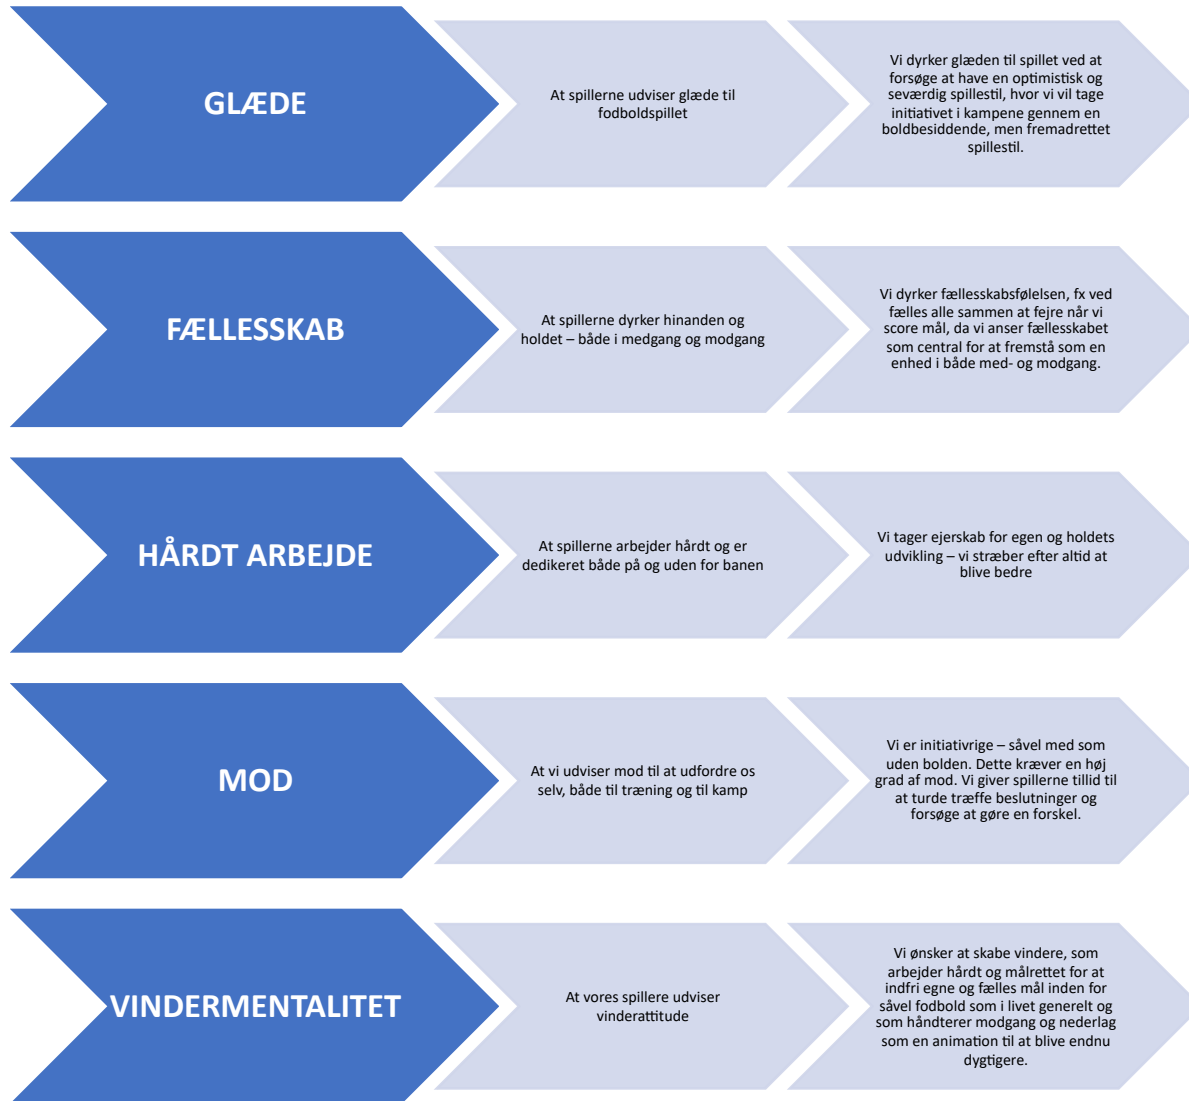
GLÆDE

At spillerne udviser glæde til fodboldspillet

Vi dyrker glæden til spillet ved at forsøge at have en optimistisk og seværdig spillestil, hvor vi vil tage initiativet i kampene gennem en boldbesiddende, men fremadrettet spillestil.

FÆLLESSKAB

At spillerne dyrker hinanden og holdet – både i medgang og modgang

Vi dyrker fællesskabsfølelsen, fx ved fælles alle sammen at fejre når vi score mål, da vi anser fællesskabet som central for at fremstå som en enhed i både med- og modgang.

HÅRDT ARBEJDE

At spillerne arbejder hårdt og er dedikeret både på og uden for banen

Vi tager ejerskab for egen og holdets udvikling – vi stræber efter altid at blive bedre

MOD

At vi udviser mod til at udfordre os selv, både til træning og til kamp

Vi er initiativrige – såvel med som uden bolden. Dette kræver en høj grad af mod. Vi giver spillerne tillid til at turde træffe beslutninger og forsøge at gøre en forskel.

VINDERMENTALITET

At vores spillere udviser vinderattitude

Vi ønsker at skabe vindere, som arbejder hårdt og målrettet for at indfri egne og fælles mål inden for såvel fodbold som i livet generelt og som håndterer modgang og nederlag som en animation til at blive endnu dygtigere.